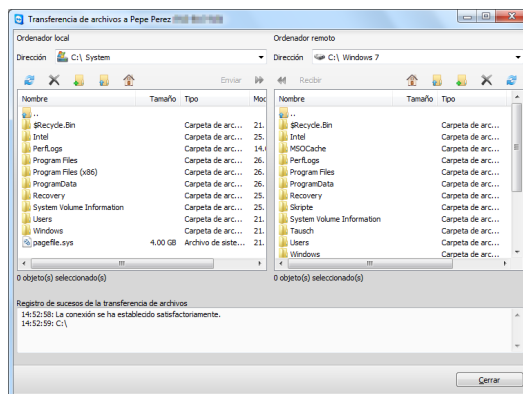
Transferencia de archivos a Pepe Perez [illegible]

Ordenador local

Dirección C:\ System

Enviar

| Nombre | Tamaño | Tipo | Mod |
|---|---|---|---|
| .. | | | |
| $Recycle.Bin | | Carpeta de arc... | 21. |
| Intel | | Carpeta de arc... | 21. |
| PerfLogs | | Carpeta de arc... | 14. |
| Program Files | | Carpeta de arc... | 26. |
| Program Files (x86) | | Carpeta de arc... | 26. |
| ProgramData | | Carpeta de arc... | 26. |
| Recovery | | Carpeta de arc... | 25. |
| System Volume Information | | Carpeta de arc... | 26. |
| Users | | Carpeta de arc... | 21. |
| Windows | | Carpeta de arc... | 21. |
| pagefile.sys | 4.00 GB | Archivo de siste... | 21. |

0 objeto(s) seleccionado(s)

Ordenador remoto

Dirección C:\ Windows 7

Recibir

| Nombre | Tamaño | Tipo |
|---|---|---|
| .. | | |
| $Recycle.Bin | | Carpeta de arc... |
| Intel | | Carpeta de arc... |
| MSOCache | | Carpeta de arc... |
| PerfLogs | | Carpeta de arc... |
| Program Files | | Carpeta de arc... |
| ProgramData | | Carpeta de arc... |
| Recovery | | Carpeta de arc... |
| Skripte | | Carpeta de arc... |
| System Volume Information | | Carpeta de arc... |
| Tausch | | Carpeta de arc... |
| Users | | Carpeta de arc... |
| Windows | | Carpeta de arc... |

0 objeto(s) seleccionado(s)

Registro de sucesos de la transferencia de archivos

14:52:58: La conexión se ha establecido satisfactoriamente.
14:52:59: C:\

Cerrar